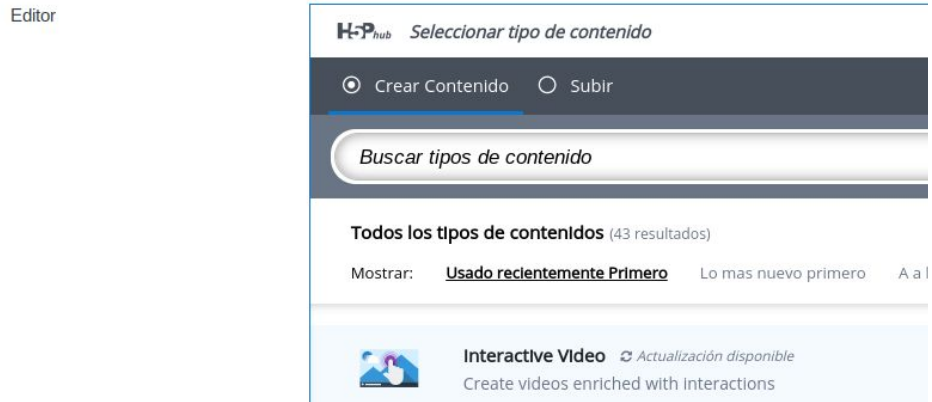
Editor

H5P hub Seleccionar tipo de contenido

Crear Contenido Subir

Buscar tipos de contenido

Todos los tipos de contenidos (43 resultados)

Mostrar: Usado recientemente Primero Lo mas nuevo primero A a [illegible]

Interactive Video Actualización disponible
Create videos enriched with interactions